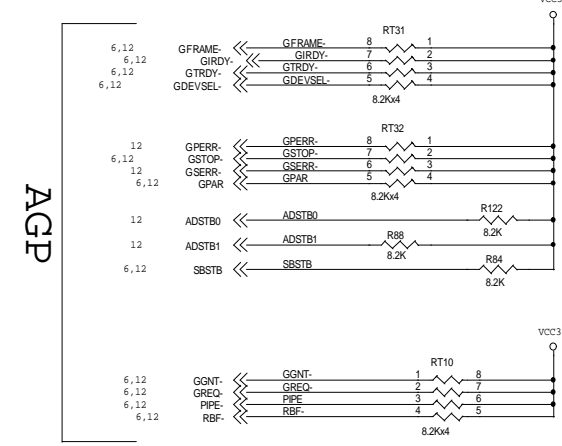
VCC3

AGP

RT31

6,12 GFRAME- GFRAME- 8 1
6,12 GIRDY- GIRDY- 7 2
6,12 GTRDY- GTRDY- 6 3
6,12 GDEVSEL- GDEVSEL- 5 4

8.2Kx4

RT32

12 GPERR- GPERR- 8 1
6,12 GSTOP- GSTOP- 7 2
12 GSERR- GSERR- 6 3
6,12 GPAR GPAR 5 4

8.2Kx4

12 ADSTB0 ADSTB0 R122 8.2K

12 ADSTB1 ADSTB1 R88 8.2K

6,12 SBSTB SBSTB R84 8.2K

VCC3

RT10

6,12 GGNT- GGNT- 1 8
6,12 GREQ- GREQ- 2 7
6,12 PIPE- PIPE 3 6
6,12 RBF- RBF- 4 5

8.2Kx4